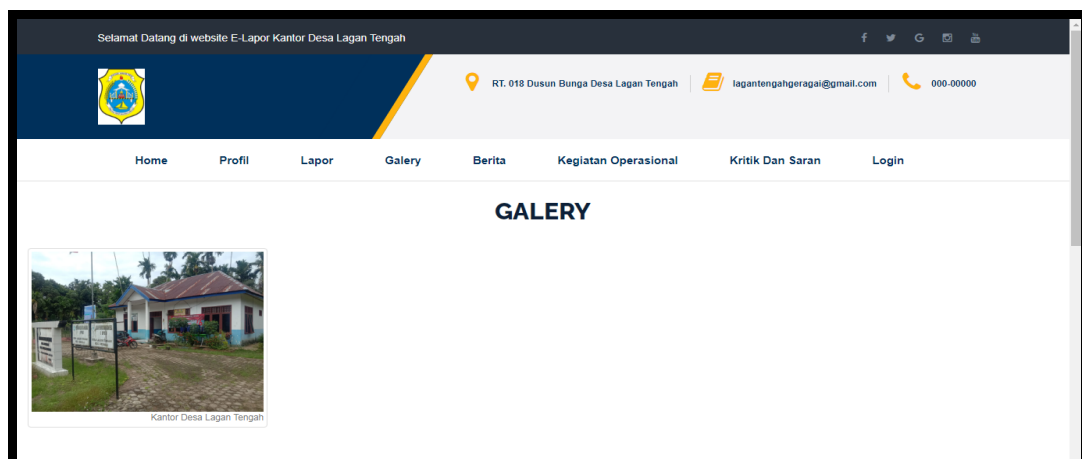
Selamat Datang di website E-Lapor Kantor Desa Lagan Tengah

RT. 018 Dusun Bunga Desa Lagan Tengah

lagantengahgeragai@gmail.com

000-00000

Home Profil Lapor Galery Berita Kegiatan Operasional Kritik Dan Saran Login

GALERY

Kantor Desa Lagan Tengah